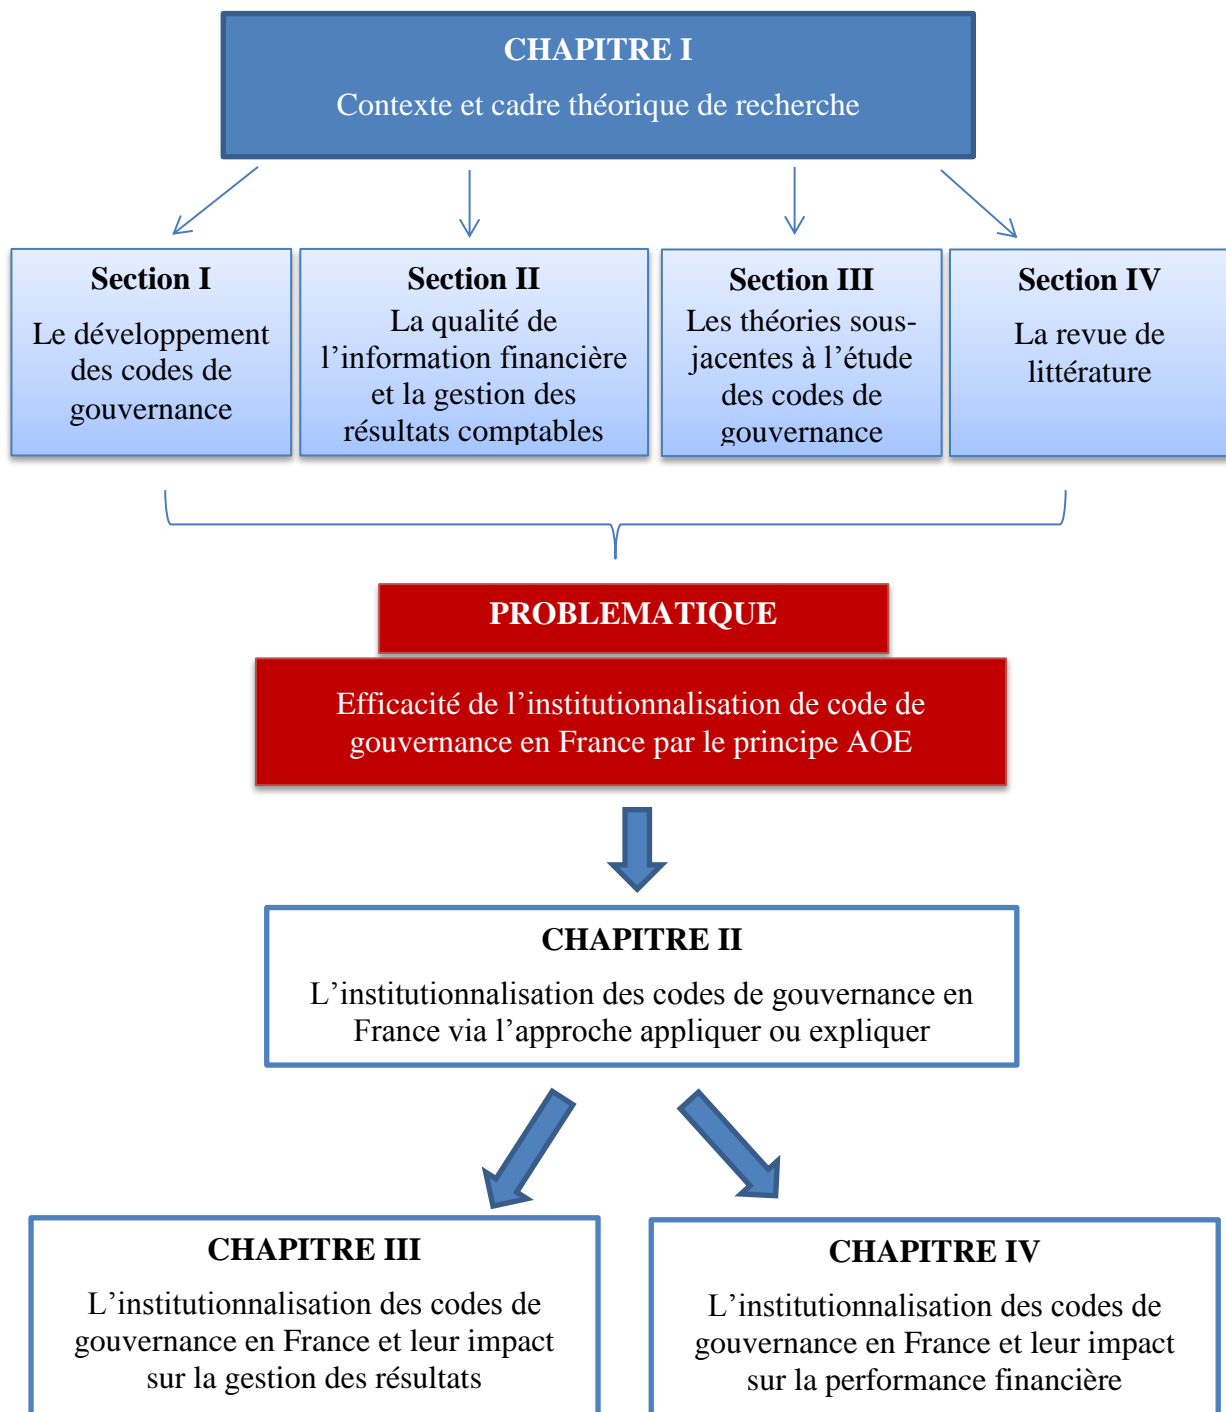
CHAPITRE I

Contexte et cadre théorique de recherche

Section I

Le développement des codes de gouvernance

Section II

La qualité de l'information financière et la gestion des résultats comptables

Section III

Les théories sous-jacentes à l'étude des codes de gouvernance

Section IV

La revue de littérature

PROBLEMATIQUE

Efficacité de l'institutionnalisation de code de gouvernance en France par le principe AOE

CHAPITRE II

L'institutionnalisation des codes de gouvernance en France via l'approche appliquer ou expliquer

CHAPITRE III

L'institutionnalisation des codes de gouvernance en France et leur impact sur la gestion des résultats

CHAPITRE IV

L'institutionnalisation des codes de gouvernance en France et leur impact sur la performance financière